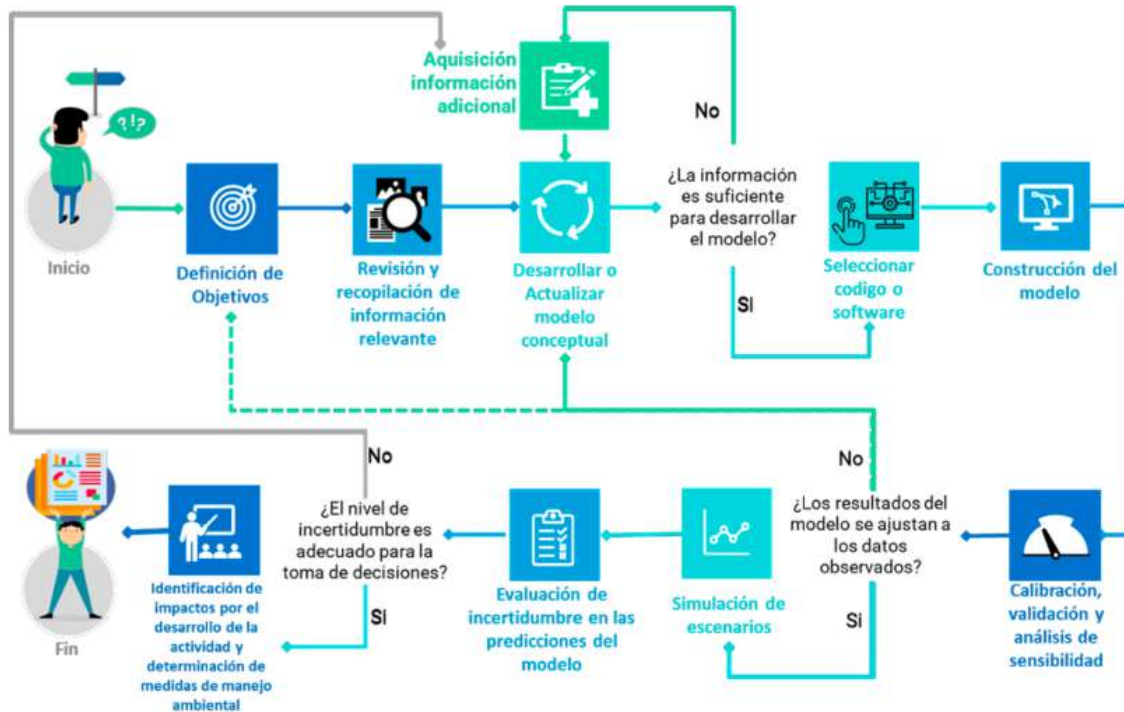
Aquisición información adicional

No

?!?

Inicio

Definición de Objetivos

Revisión y recopilación de información relevante

Desarrollar o Actualizar modelo conceptual

¿La información es suficiente para desarrollar el modelo?

SI

Seleccionar codigo o software

Construcción del modelo

No

No

Fin

Identificación de impactos por el desarrollo de la actividad y determinación de medidas de manejo ambiental

¿El nivel de incertidumbre es adecuado para la toma de decisiones?

SI

Evaluación de incertidumbre en las predicciones del modelo

Simulación de escenarios

¿Los resultados del modelo se ajustan a los datos observados?

SI

Calibración, validación y análisis de sensibilidad